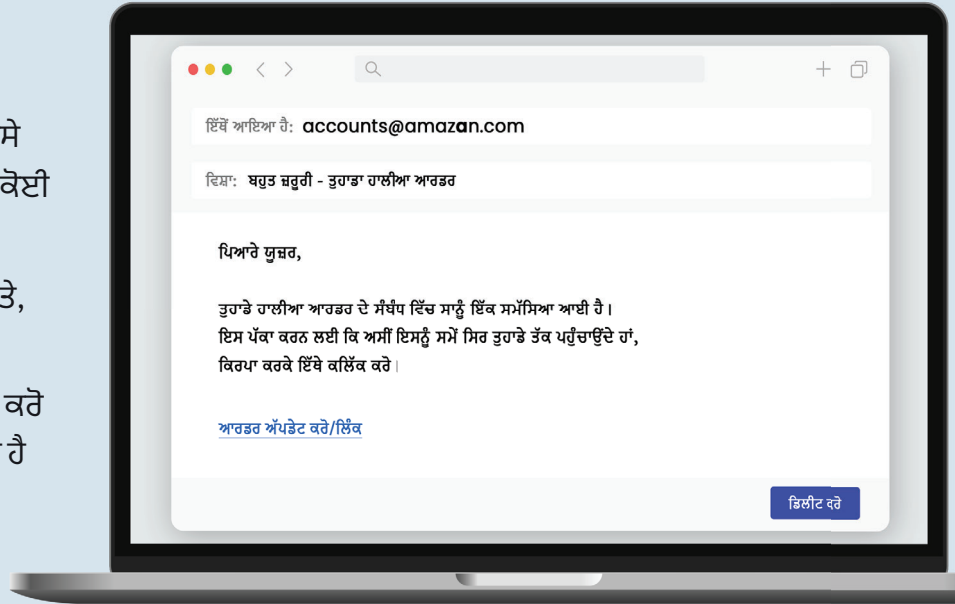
ਸੇ
ਕੋਈ

ਤੇ,

ਕਰੋ
ਹੈ

ਇੱਥੋਂ ਆਇਆ ਹੈ: accounts@amazan.com

ਵਿਸ਼ਾ: ਬਹੁਤ ਜ਼ਰੂਰੀ - ਤੁਹਾਡਾ ਹਾਲੀਆ ਆਰਡਰ

ਪਿਆਰੇ ਯੂਜ਼ਰ,

ਤੁਹਾਡੇ ਹਾਲੀਆ ਆਰਡਰ ਦੇ ਸੰਬੰਧ ਵਿੱਚ ਸਾਨੂੰ ਇੱਕ ਸਮੱਸਿਆ ਆਈ ਹੈ। ਇਸ ਪੱਕਾ ਕਰਨ ਲਈ ਕਿ ਅਸੀਂ ਇਸਨੂੰ ਸਮੇਂ ਸਿਰ ਤੁਹਾਡੇ ਤੱਕ ਪਹੁੰਚਾਉਂਦੇ ਹਾਂ, ਕਿਰਪਾ ਕਰਕੇ ਇੱਥੇ ਕਲਿੱਕ ਕਰੋ।

ਆਰਡਰ ਅੱਪਡੇਟ ਕਰੋ/ਲਿੰਕ

ਡਿਲੀਟ ਕਰੋ